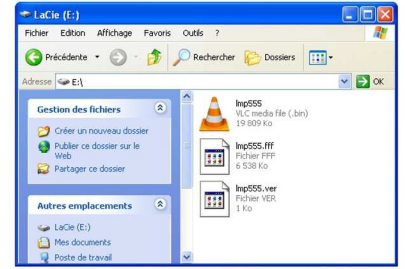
LaCie (E:)

Fichier Edition Affichage Favoris Outils ?

Précédente Rechercher Dossiers

Adresse E:\

OK

Gestion des fichiers

Créer un nouveau dossier

Publier ce dossier sur le Web

Partager ce dossier

Autres emplacements

LaCie (E:)

Mes documents

Poste de travail

lmp555
VLC media file (.bin)
19 809 Ko

lmp555.fff
Fichier FFF
6 538 Ko

lmp555.ver
Fichier VER
1 Ko